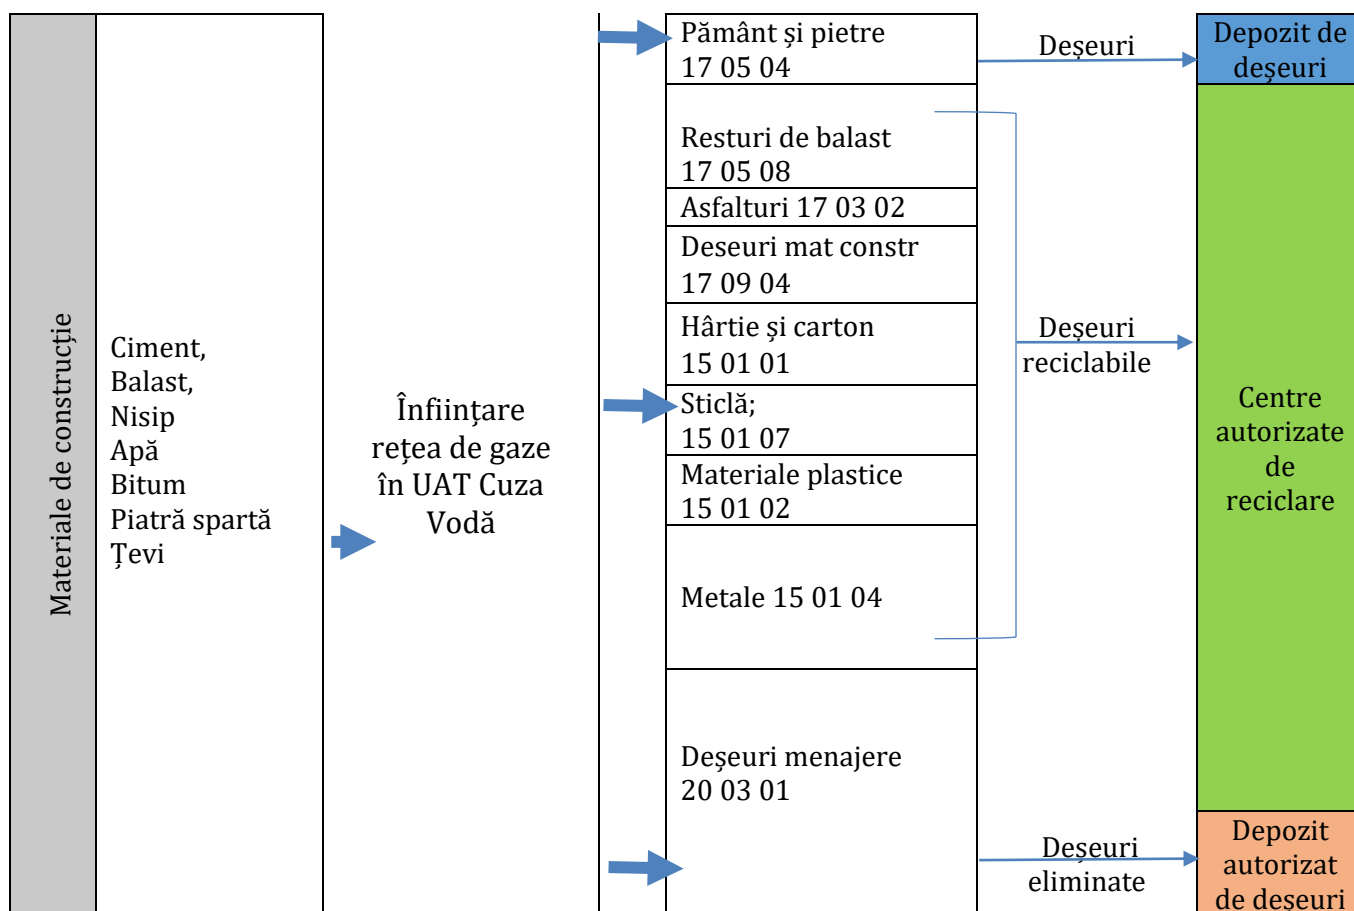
Materiale de construcție

Ciment,
Balast,
Nisip
Apă
Bitum
Piatră spartă
Țevi

Înființare rețea de gaze în UAT Cuza Vodă

Pământ și pietre 17 05 04

Resturi de balast 17 05 08

Asfalturi 17 03 02

Deseuri mat constr 17 09 04

Hârtie și carton 15 01 01

Sticlă; 15 01 07

Materiale plastice 15 01 02

Metale 15 01 04

Deșeuri menajere 20 03 01

Deșeuri

Deșeuri reciclabile

Deșeuri eliminate

Depozit de deșeuri

Centre autorizate de reciclare

Depozit autorizat de deseuri